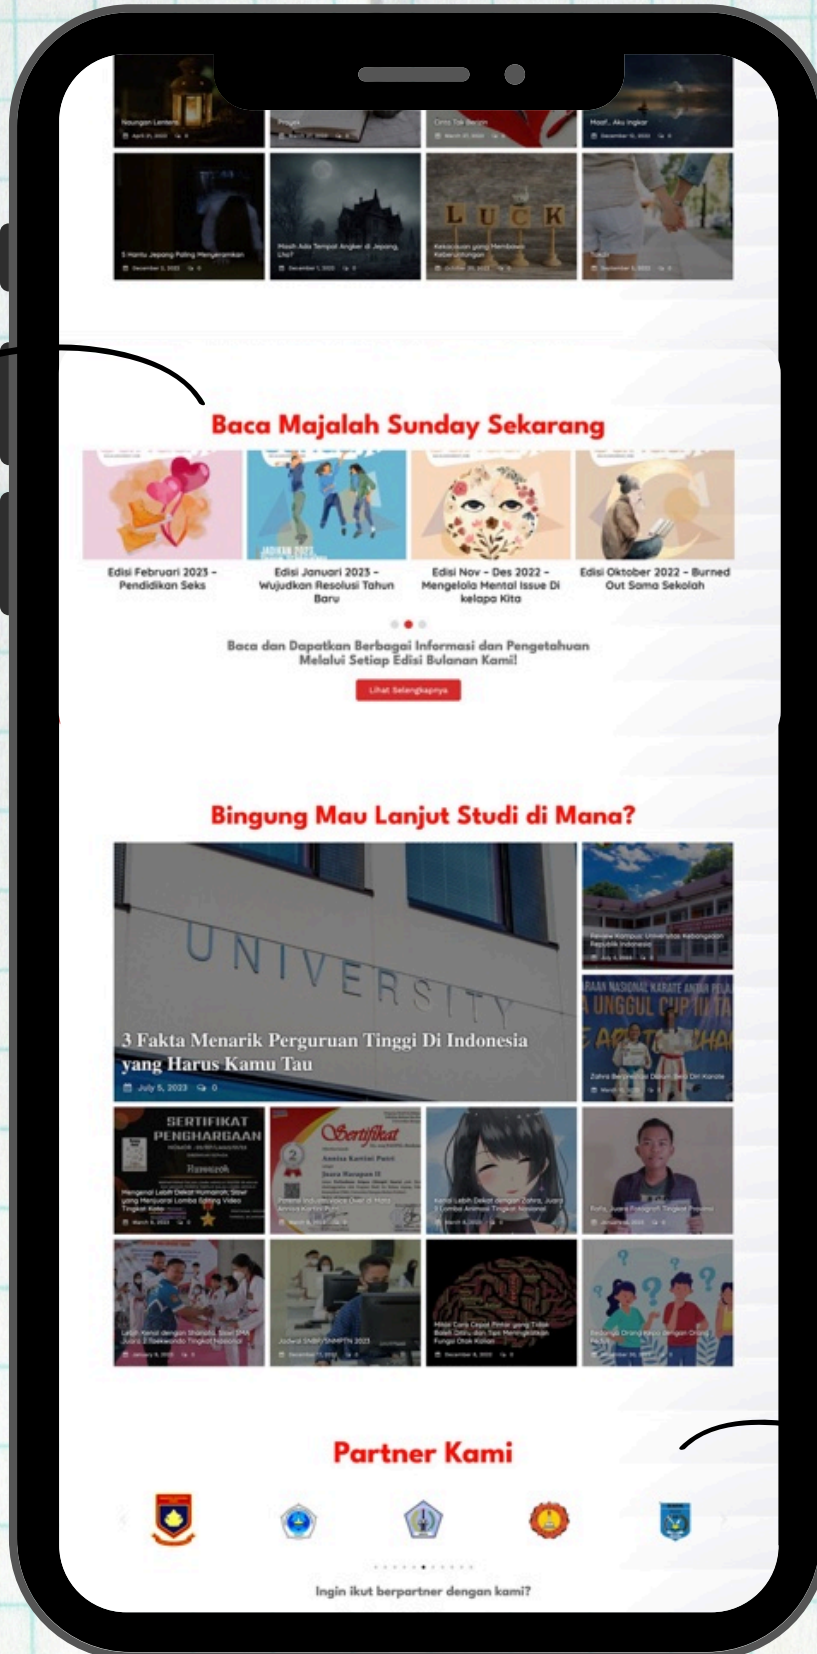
Naungan Lentera

Projek

Cinta Tak Bersin

Maaf, Aku Ingkar

5 Hantu Jepang Paling Mengerikan

Masih Ada Tempat Angker di Jepang, Lho?

Kekacauan yang Membawa Keberuntungan

LUCK

Baca Majalah Sunday Sekarang

Edisi Februari 2023 - Pendidikan Seks

Edisi Januari 2023 - Wujudkan Resolusi Tahun Baru

Edisi Nov - Des 2022 - Mengelola Mental Issue Di kelapa Kita

Edisi Oktober 2022 - Burned Out Sama Sekolah

Baca dan Dapatkan Berbagai Informasi dan Pengetahuan Melalui Setiap Edisi Bulanan Kami!

Lihat Selengkapnya

Bingung Mau Lanjut Studi di Mana?

UNIVERSITY

3 Fakta Menarik Perguruan Tinggi Di Indonesia yang Harus Kamu Tau

July 5, 2023 0

Review Kampus: Universitas Kebangsaan Republik Indonesia

UNGGUL CUP

Zahra Berprestasi Dalam Bela Diri Karate

SERTIFIKAT PENGHARGAAN

Mengenal Lebih Dekat Humairah, Siswi yang Menjuarai Lomba Editing Video Tingkat Kota

Sertifikat

Kenal Lebih Dekat dengan Zahra, Juara 1 Lomba Animasi Tingkat Nasional

Jadwal SNBP/SNMPTN 2023

Partner Kami

Ingin ikut berpartner dengan kami?